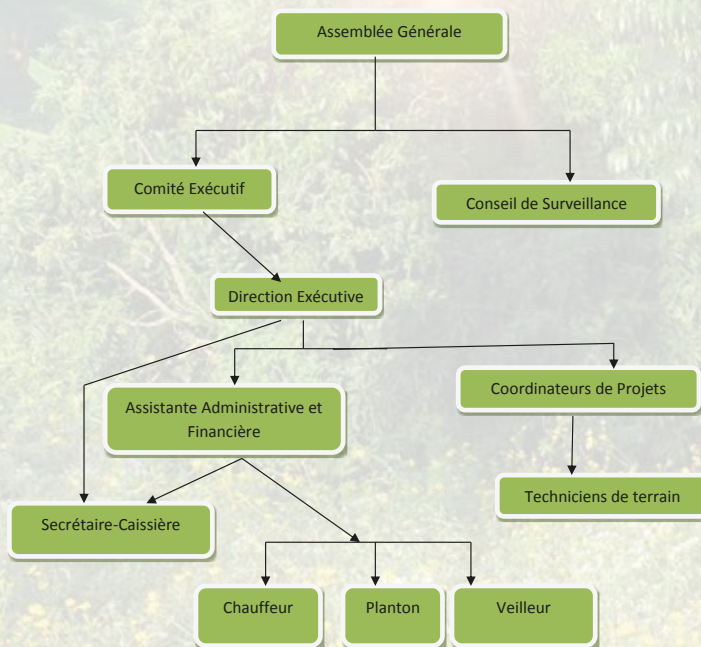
Assemblée Générale

Comité Exécutif

Conseil de Surveillance

Direction Exécutive

Assistante Administrative et Financière

Coordinateurs de Projets

Techniciens de terrain

Secrétaire-Caissière

Chauffeur

Planton

Veilleur